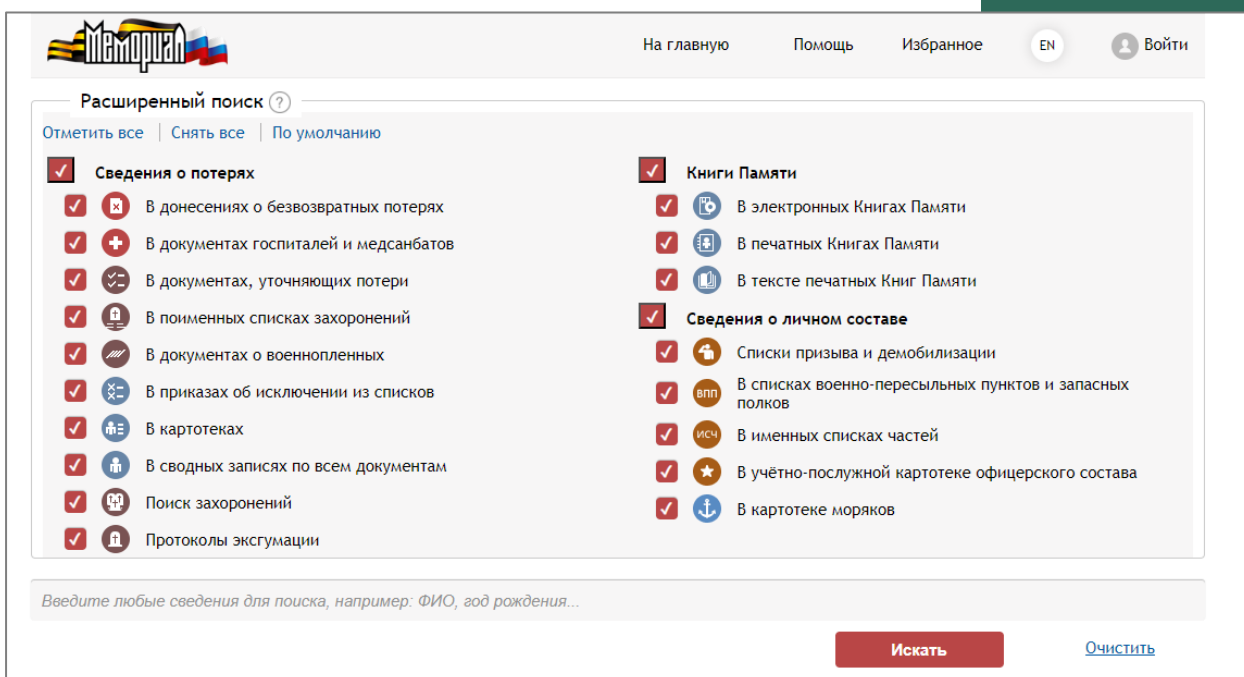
Мемориал

На главную Помощь Избранное EN Войти

Расширенный поиск ?

Отметить все | Снять все | По умолчанию

Сведения о потерях
В донесениях о безвозвратных потерях
В документах госпиталей и медсанбатов
В документах, уточняющих потери
В поименных списках захоронений
В документах о военнопленных
В приказах об исключении из списков
В картотеках
В сводных записях по всем документам
Поиск захоронений
Протоколы эксгумации

Книги Памяти
В электронных Книгах Памяти
В печатных Книгах Памяти
В тексте печатных Книг Памяти

Сведения о личном составе
Списки призыва и демобилизации
ВПП В списках военно-пересыльных пунктов и запасных полков
ИСЧ В именных списках частей
В учётно-послужной картотеке офицерского состава
В картотеке моряков

Введите любые сведения для поиска, например: ФИО, год рождения...

Искать

Очистить